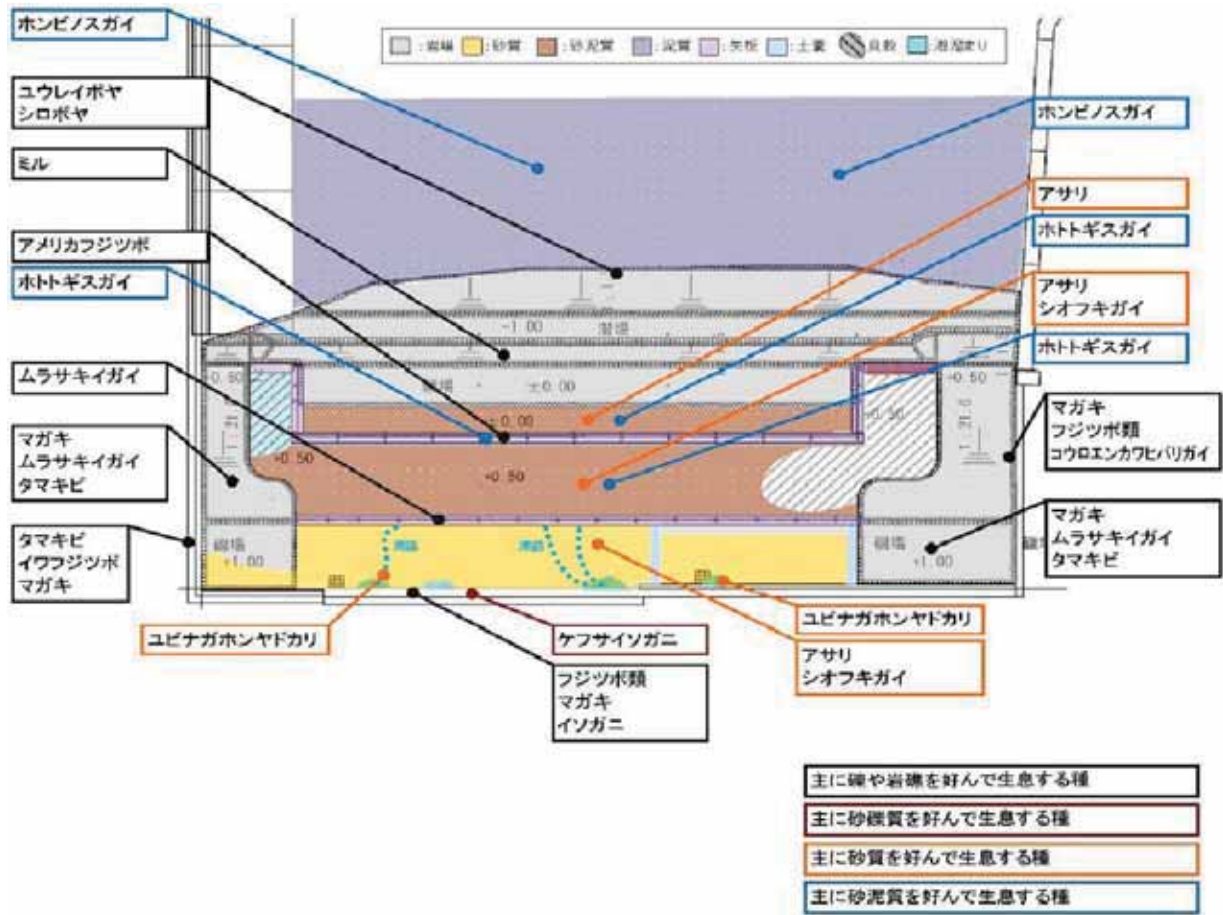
ホンビノスガイ

:岩場 :砂質 :砂泥質 :泥質 :矢板 :土嚢 貝殻 潮溜まり

ユウレイボヤ
シロボヤ

ホンビノスガイ

ミル

アサリ

ホトトギスガイ

アメリカフジツボ

アサリ
シオフキガイ

ホトトギスガイ

-1.00 潜堤

ホトトギスガイ

ムラサキイガイ

-0.50 磯場 ±0.00 -0.50

±0.00 -0.30

マガキ
フジツボ類
コウロエンカワヒバリガイ

マガキ
ムラサキイガイ
タマキビ

+0.50

+0.50

タマキビ
イワフジツボ
マガキ

磯場 +1.00 澪筋 澪筋 磯場 +1.00

マガキ
ムラサキイガイ
タマキビ

ユビナガホンヤドカリ

ケフサイソガニ

ユビナガホンヤドカリ

アサリ
シオフキガイ

フジツボ類
マガキ
イソガニ

主に礫や岩礁を好んで生息する種

主に砂礫質を好んで生息する種

主に砂質を好んで生息する種

主に砂泥質を好んで生息する種